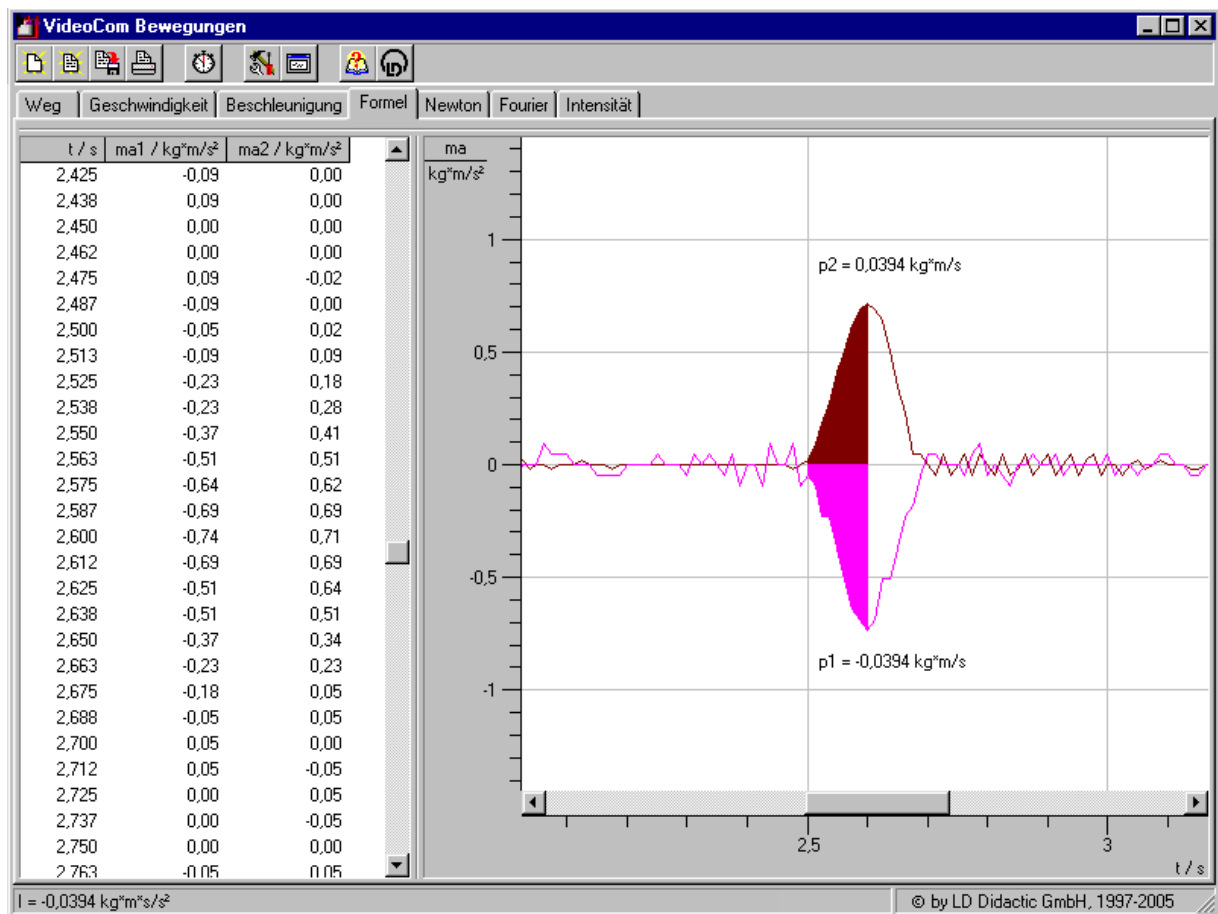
VideoCom Bewegungen

Weg | Geschwindigkeit | Beschleunigung | Formel | Newton | Fourier | Intensität

| t / s | ma1 / kg*m/s² | ma2 / kg*m/s² |
|---|---|---|
| 2,425 | -0,09 | 0,00 |
| 2,438 | 0,09 | 0,00 |
| 2,450 | 0,00 | 0,00 |
| 2,462 | 0,00 | 0,00 |
| 2,475 | 0,09 | -0,02 |
| 2,487 | -0,09 | 0,00 |
| 2,500 | -0,05 | 0,02 |
| 2,513 | -0,09 | 0,09 |
| 2,525 | -0,23 | 0,18 |
| 2,538 | -0,23 | 0,28 |
| 2,550 | -0,37 | 0,41 |
| 2,563 | -0,51 | 0,51 |
| 2,575 | -0,64 | 0,62 |
| 2,587 | -0,69 | 0,69 |
| 2,600 | -0,74 | 0,71 |
| 2,612 | -0,69 | 0,69 |
| 2,625 | -0,51 | 0,64 |
| 2,638 | -0,51 | 0,51 |
| 2,650 | -0,37 | 0,34 |
| 2,663 | -0,23 | 0,23 |
| 2,675 | -0,18 | 0,05 |
| 2,688 | -0,05 | 0,05 |
| 2,700 | 0,05 | 0,00 |
| 2,712 | 0,05 | -0,05 |
| 2,725 | 0,00 | 0,05 |
| 2,737 | 0,00 | -0,05 |
| 2,750 | 0,00 | 0,00 |
| 2,763 | -0,05 | 0,05 |

ma
kg*m/s²
1
0,5
0
-0,5
-1
p2 = 0,0394 kg*m/s
p1 = -0,0394 kg*m/s
2,5
3
t / s

I = -0,0394 kg*m*s/s²
© by LD Didactic GmbH, 1997-2005